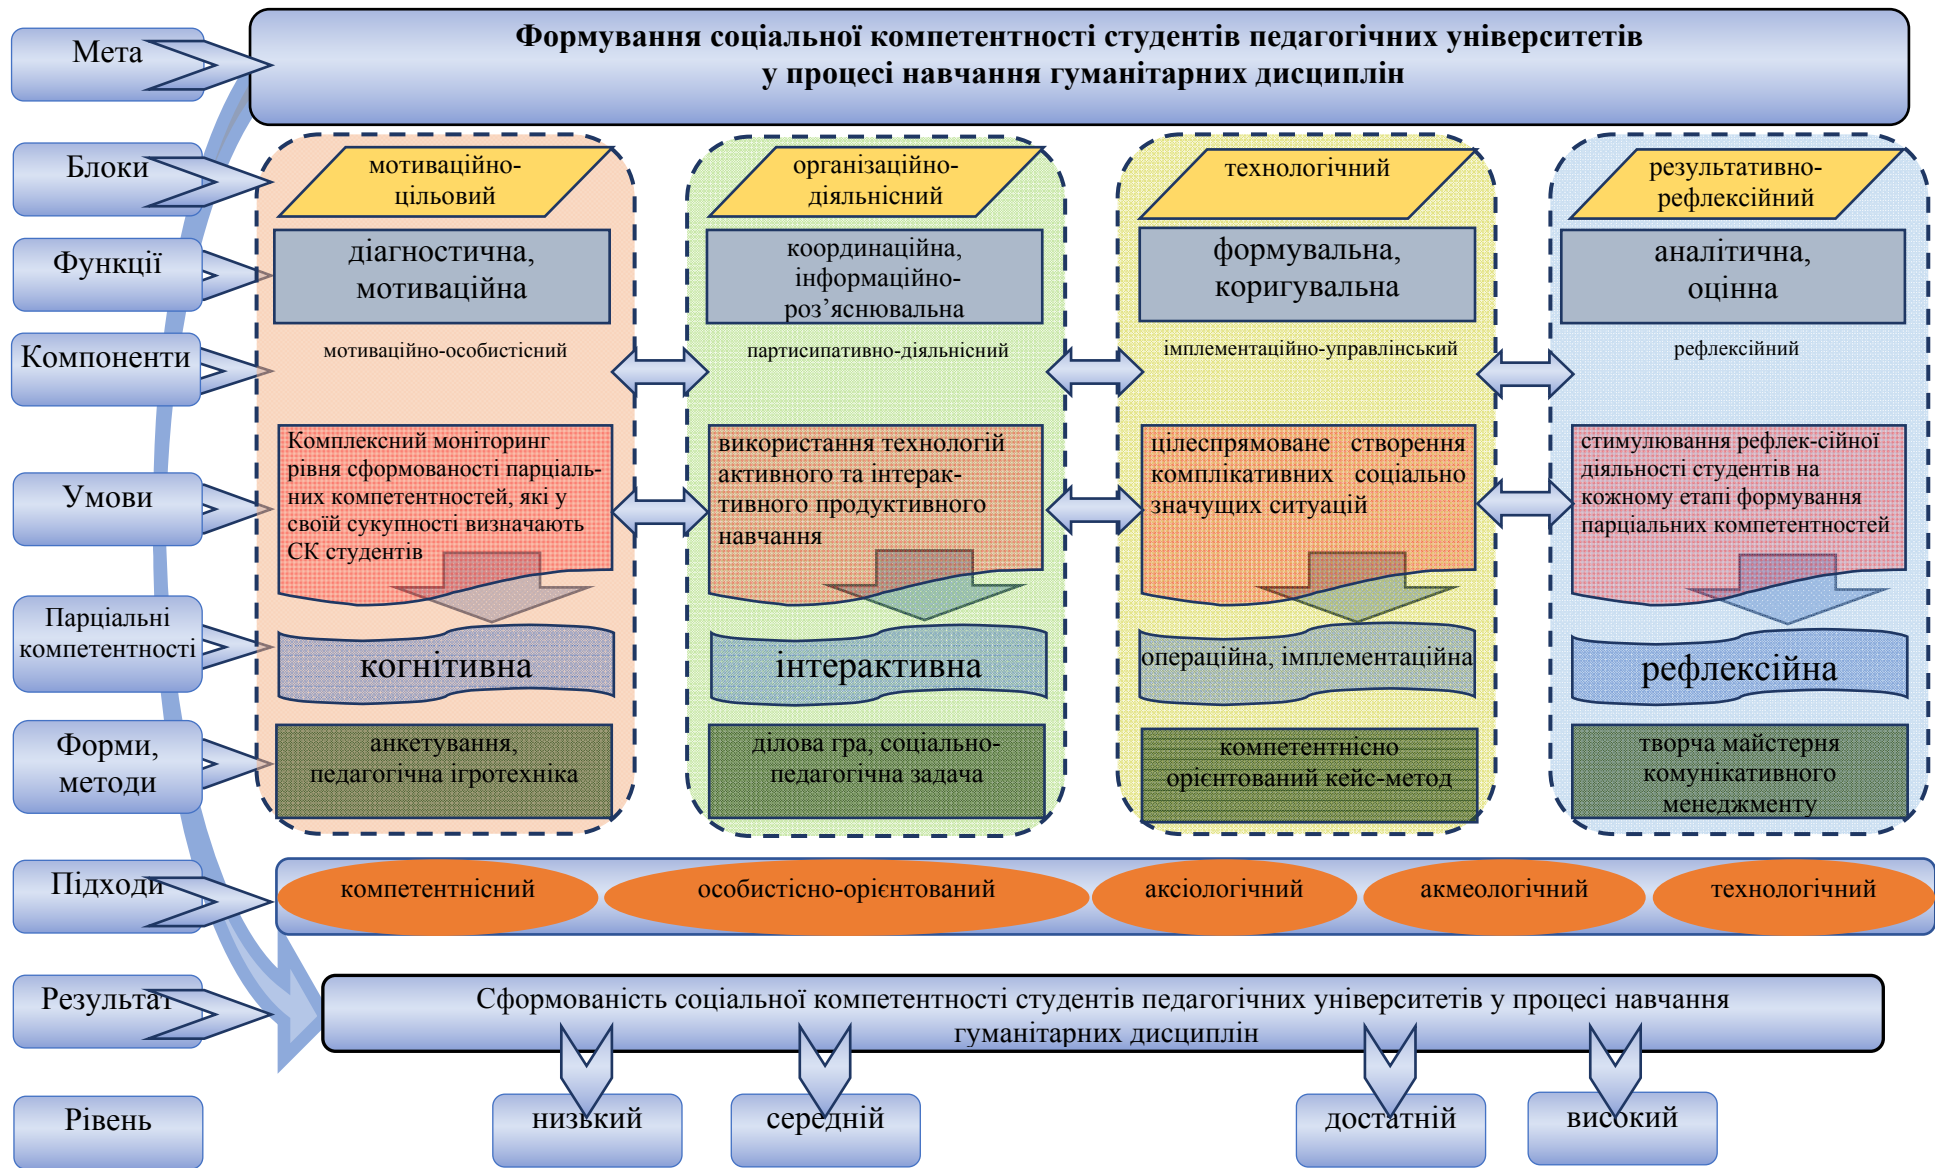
Мета

Формування соціальної компетентності студентів педагогічних університетів у процесі навчання гуманітарних дисциплін

Блоки

Функції

Компоненти

Умови

Парціальні компетентності

Форми, методи

мотиваційно-цільовий

діагностична, мотиваційна

мотиваційно-особистісний

Комплексний моніторинг рівня сформованості парціальних компетентностей, які у своїй сукупності визначають СК студентів

когнітивна

анкетування, педагогічна игротехніка

організаційно-діяльнісний

координаційна, інформаційно-роз’яснювальна

партисипативно-діяльнісний

використання технологій активного та інтерактивного продуктивного навчання

інтерактивна

ділова гра, соціально-педагогічна задача

технологічний

формувальна, коригувальна

імплементаційно-управлінський

цілеспрямоване створення комплікативних соціально значущих ситуацій

операційна, імплементаційна

компетентнісно орієнтований кейс-метод

результативно-рефлексійний

аналітична, оцінна

рефлексійний

стимулювання рефлек-сійної діяльності студентів на кожному етапі формування парціальних компетентностей

рефлексійна

творча майстерня комунікативного менеджменту

Підходи

компетентнісний

особистісно-орієнтований

аксіологічний

акмеологічний

технологічний

Результат

Сформованість соціальної компетентності студентів педагогічних університетів у процесі навчання гуманітарних дисциплін

Рівень

низький

середній

достатній

високий